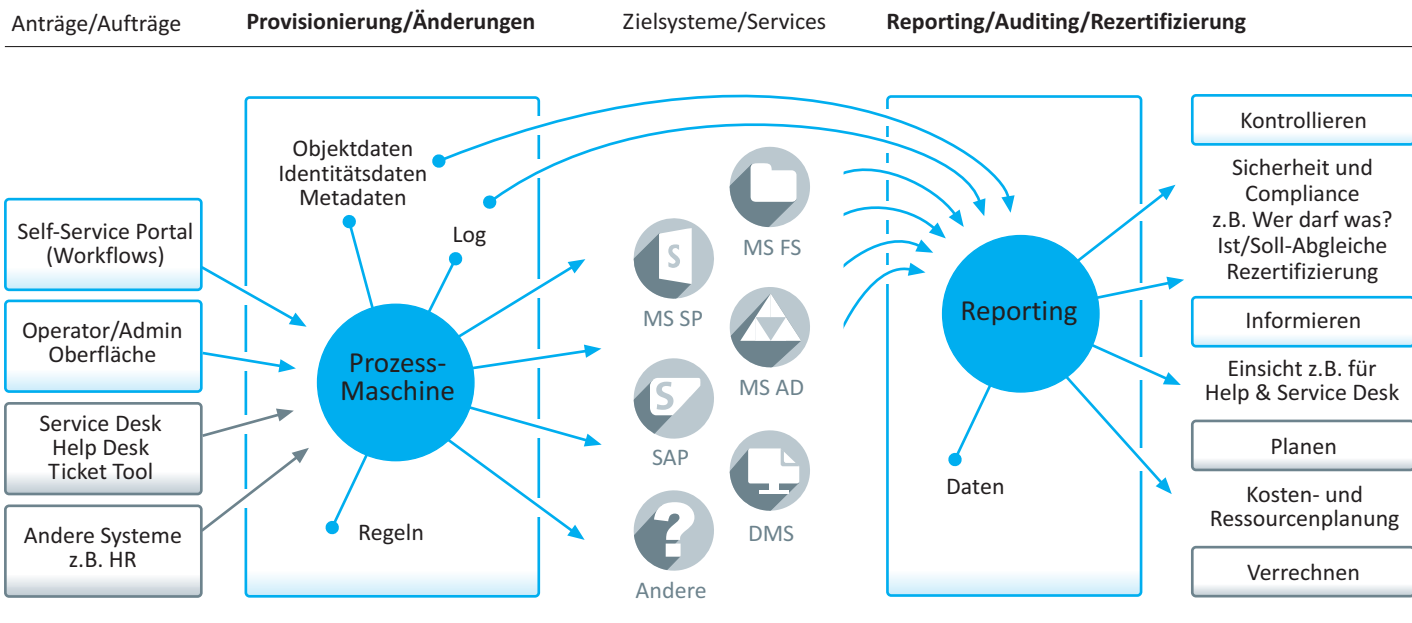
Anträge/Aufträge **Provisionierung/Änderungen** Zielsysteme/Services **Reporting/Auditing/Rezertifizierung**

Self-Service Portal (Workflows)

Operator/Admin Oberfläche

Service Desk Help Desk Ticket Tool

Andere Systeme z.B. HR

Objektdaten Identitätsdaten Metadaten

Log

Prozess-Maschine

Regeln

S

MS SP

MS FS

MS AD

S

SAP

DMS

?

Andere

Reporting

Daten

Kontrollieren

Sicherheit und Compliance z.B. Wer darf was? Ist/Soll-Abgleiche Rezertifizierung

Informieren

Einsicht z.B. für Help & Service Desk

Planen

Kosten- und Ressourcenplanung

Verrechnen